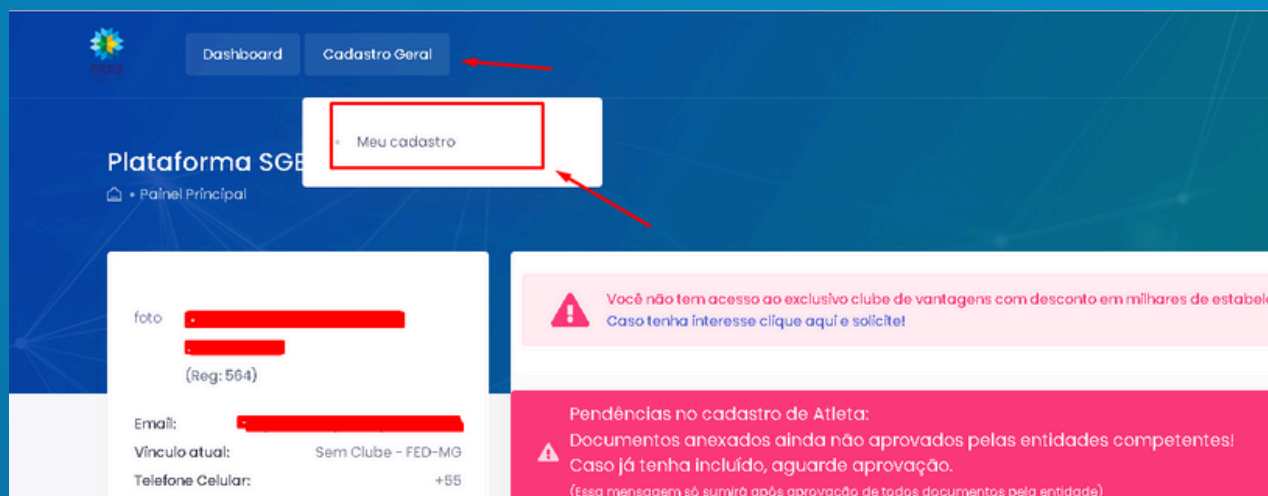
Dashboard Cadastro Geral

Meu cadastro

Plataforma SGE

• Painel Principal

foto

(Reg: 564)

Email:

Vínculo atual: Sem Clube - FED-MG

Telefone Celular: +55

Você não tem acesso ao exclusivo clube de vantagens com desconto em milhares de estabele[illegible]
Caso tenha interesse clique aqui e solicite!

Pendências no cadastro de Atleta:
Documentos anexados ainda não aprovados pelas entidades competentes!
Caso já tenha incluído, aguarde aprovação.
(Essa mensagem só sumirá após aprovação de todos documentos pela entidade)